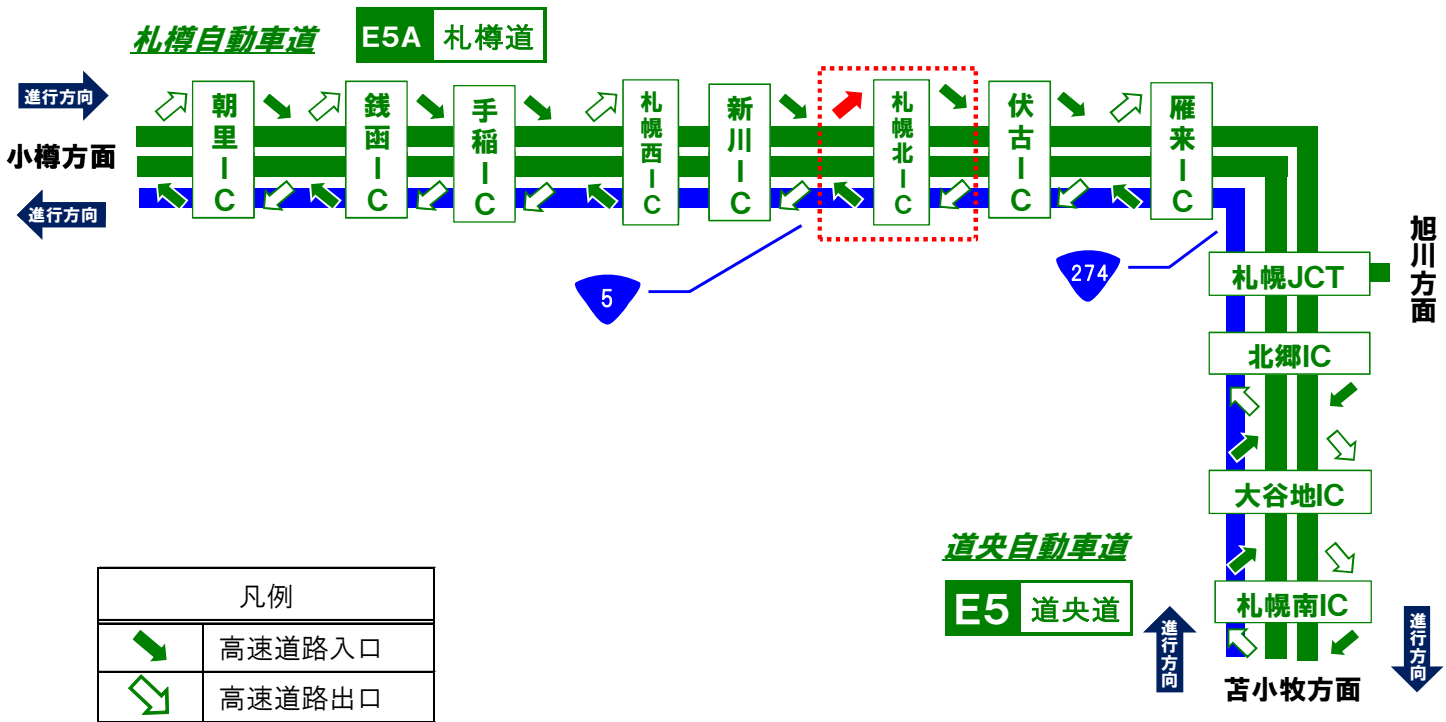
札樽自動車道

E5A 札樽道

進行方向

小樽方面

進行方向

朝里IC

銭函IC

手稲IC

札幌西IC

新川IC

札幌北IC

伏古IC

雁来IC

5

274

旭川方面

札幌JCT

北郷IC

大谷地IC

道央自動車道

E5 道央道

札幌南IC

進行方向

進行方向

苫小牧方面

| 凡例 | |
|---|---|
| | 高速道路入口 |
| | 高速道路出口 |